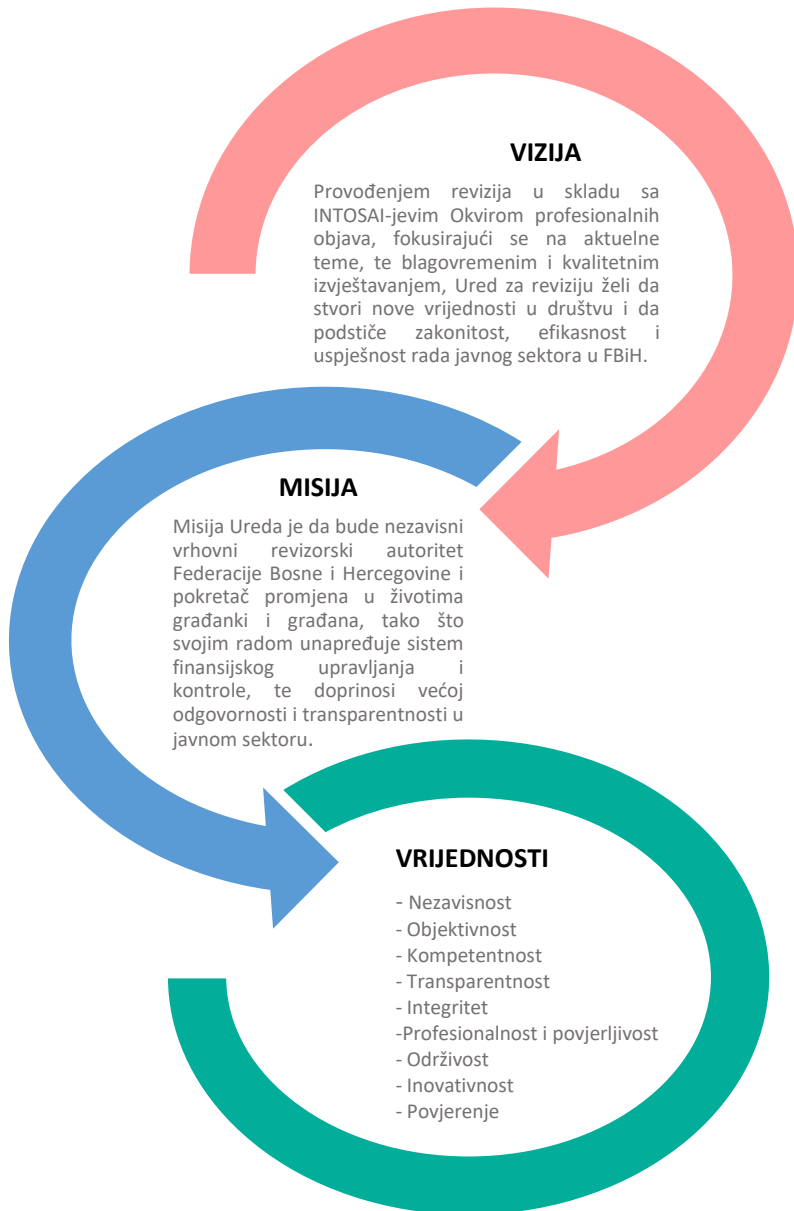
VIZIJA

Provođenjem revizija u skladu sa INTOSAI-jevim Okvirom profesionalnih objava, fokusirajući se na aktuelne teme, te blagovremenim i kvalitetnim izvještavanjem, Ured za reviziju želi da stvori nove vrijednosti u društvu i da podstiče zakonitost, efikasnost i uspješnost rada javnog sektora u FBiH.

MISIJA

Misija Ureda je da bude nezavisni vrhovni revizorski autoritet Federacije Bosne i Hercegovine i pokretač promjena u životima građanki i građana, tako što svojim radom unapređuje sistem finansijskog upravljanja i kontrole, te doprinosi većoj odgovornosti i transparentnosti u javnom sektoru.

VRIJEDNOSTI

- Nezavisnost
- Objektivnost
- Kompetentnost
- Transparentnost
- Integritet
-Profesionalnost i povjerljivost
- Održivost
- Inovativnost
- Povjerenje